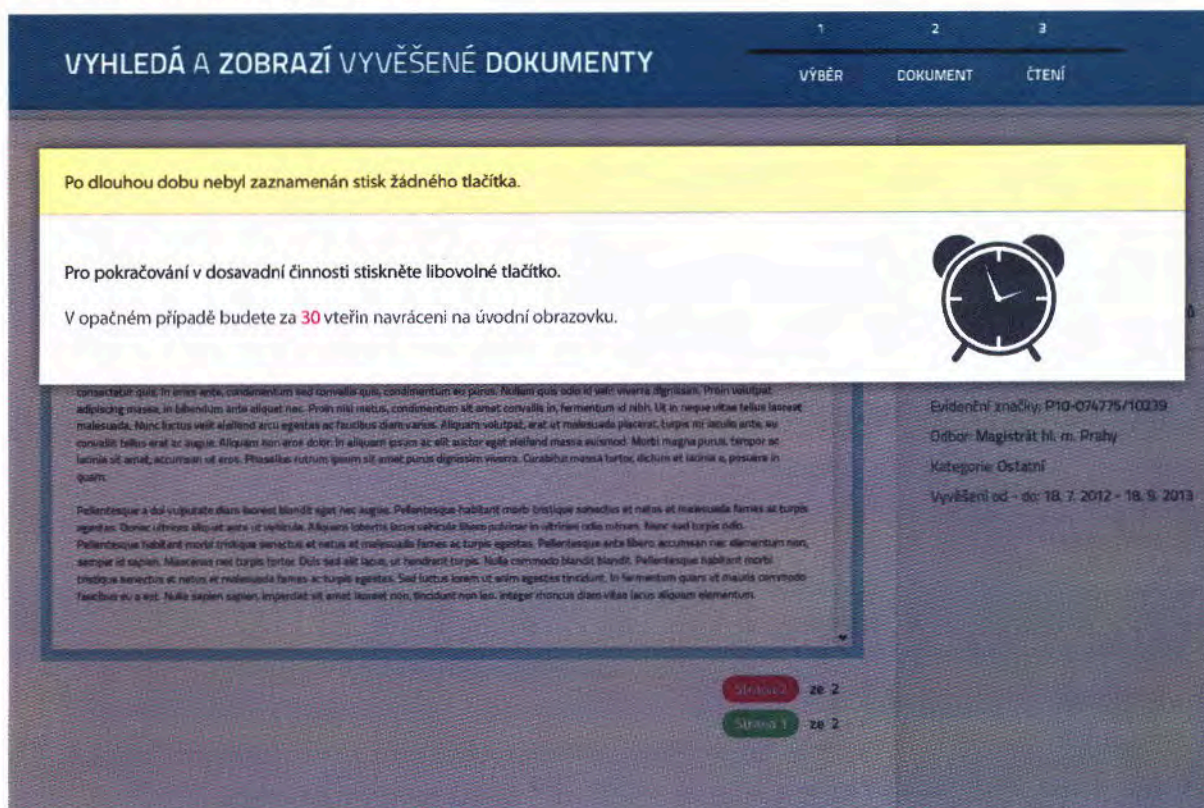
VYHLEDÁ A ZOBRAZÍ VYVĚŠENÉ DOKUMENTY

1 VÝBĚR
2 DOKUMENT
3 ČTENÍ

Po dlouhou dobu nebyl zaznamenán stisk žádného tlačítka.

Pro pokračování v dosavadní činnosti stiskněte libovolné tlačítko.

V opačném případě budete za 30 vteřin navráceni na úvodní obrazovku.

consectetur quis. In enim ante, condimentum sed convallis quis, condimentum eu purus. Nullam quis odio id velit viverra dignissim. Proin volutpat adipiscing massa, in bibendum ante aliquet nec. Proin nisi metus, condimentum sit amet convallis in, fermentum id nibh. Ut in neque vitae tellus laoreet malesuada. Nunc luctus velit eleifend arcu egestas ac faucibus diam varius. Aliquam volutpat, erat ut malesuada placerat, turpis mi iaculis ante, eu convallis tellus erat ac augue. Aliquam non eros dolor. In aliquam ipsum ac elit auctor eget eleifend massa euismod. Morbi magna purus, tempor ac lacinia sit amet, accumsan ut eros. Phasellus rutrum ipsum sit amet purus dignissim viverra. Curabitur massa tortor, dictum et lacinia a, posuere in quam.

Pellentesque a dui vulputate diam laoreet blandit eget nec augue. Pellentesque habitant morbi tristique senectus et netus et malesuada fames ac turpis egestas. Donec ultrices aliquet ante ut vehicula. Aliquam lobortis lacus vehicula libero pulvinar in ultricies odio rutrum. Nunc sed turpis odio. Pellentesque habitant morbi tristique senectus et netus et malesuada fames ac turpis egestas. Pellentesque ante libero accumsan nec elementum non, semper id sapien. Maecenas nec turpis tortor. Duis sed elit lacus, ut hendrerit turpis. Nulla commodo blandit blandit. Pellentesque habitant morbi tristique senectus et netus et malesuada fames ac turpis egestas. Sed luctus lorem ut enim egestas tincidunt. In fermentum quam ut mauris commodo faucibus eu a est. Nulla sapien sapien, imperdiet sit amet laoreet non, tincidunt non leo. Integer rhoncus diam vitae lacus aliquam elementum.

Evidenční značky: P10-074775/10239
Odbor: Magistrát hl. m. Prahy
Kategorie: Ostatní
Vyvěšeni od - do: 18. 7. 2012 - 18. 9. 2013

Strana 2 ze 2
Strana 1 ze 2